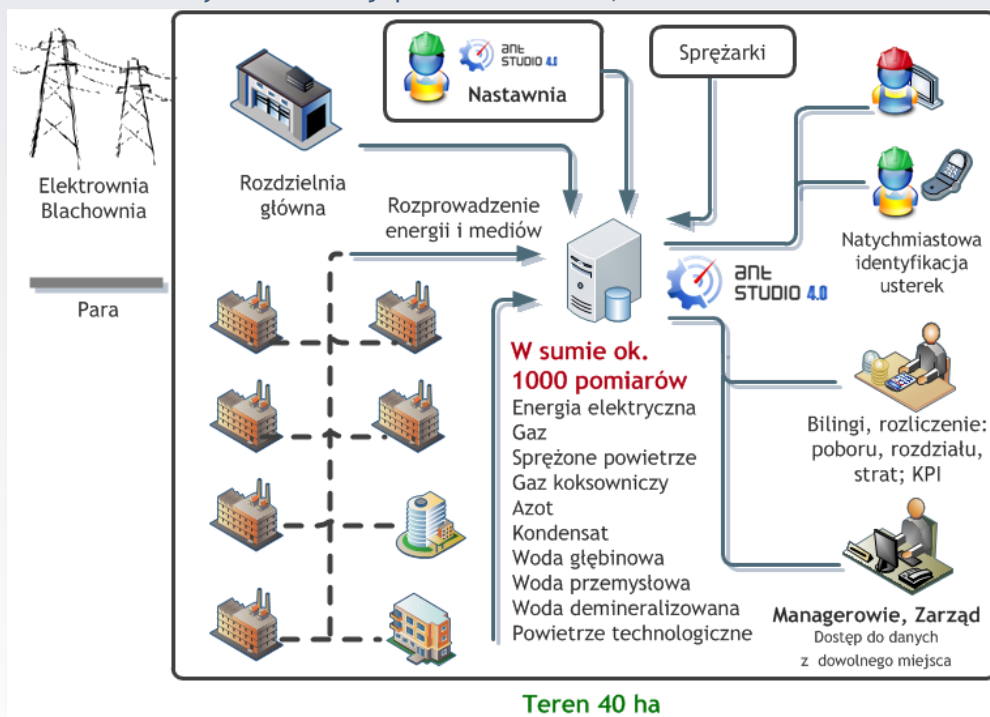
Elektrownia Blachownia

Para

Rozdzielnia główna

ant STUDIO 4.0

Nastawnia

Sprężarki

Rozprowadzenie energii i mediów

ant STUDIO 4.0

Natychmiastowa identyfikacja usterek

W sumie ok. 1000 pomiarów

Energia elektryczna
Gaz
Sprężone powietrze
Gaz koksowniczy
Azot
Kondensat
Woda głębinowa
Woda przemysłowa
Woda demineralizowana
Powietrze technologiczne

Bilingi, rozliczenie: poboru, rozdziału, strat; KPI

Managerowie, Zarząd
Dostęp do danych z dowolnego miejsca

Teren 40 ha